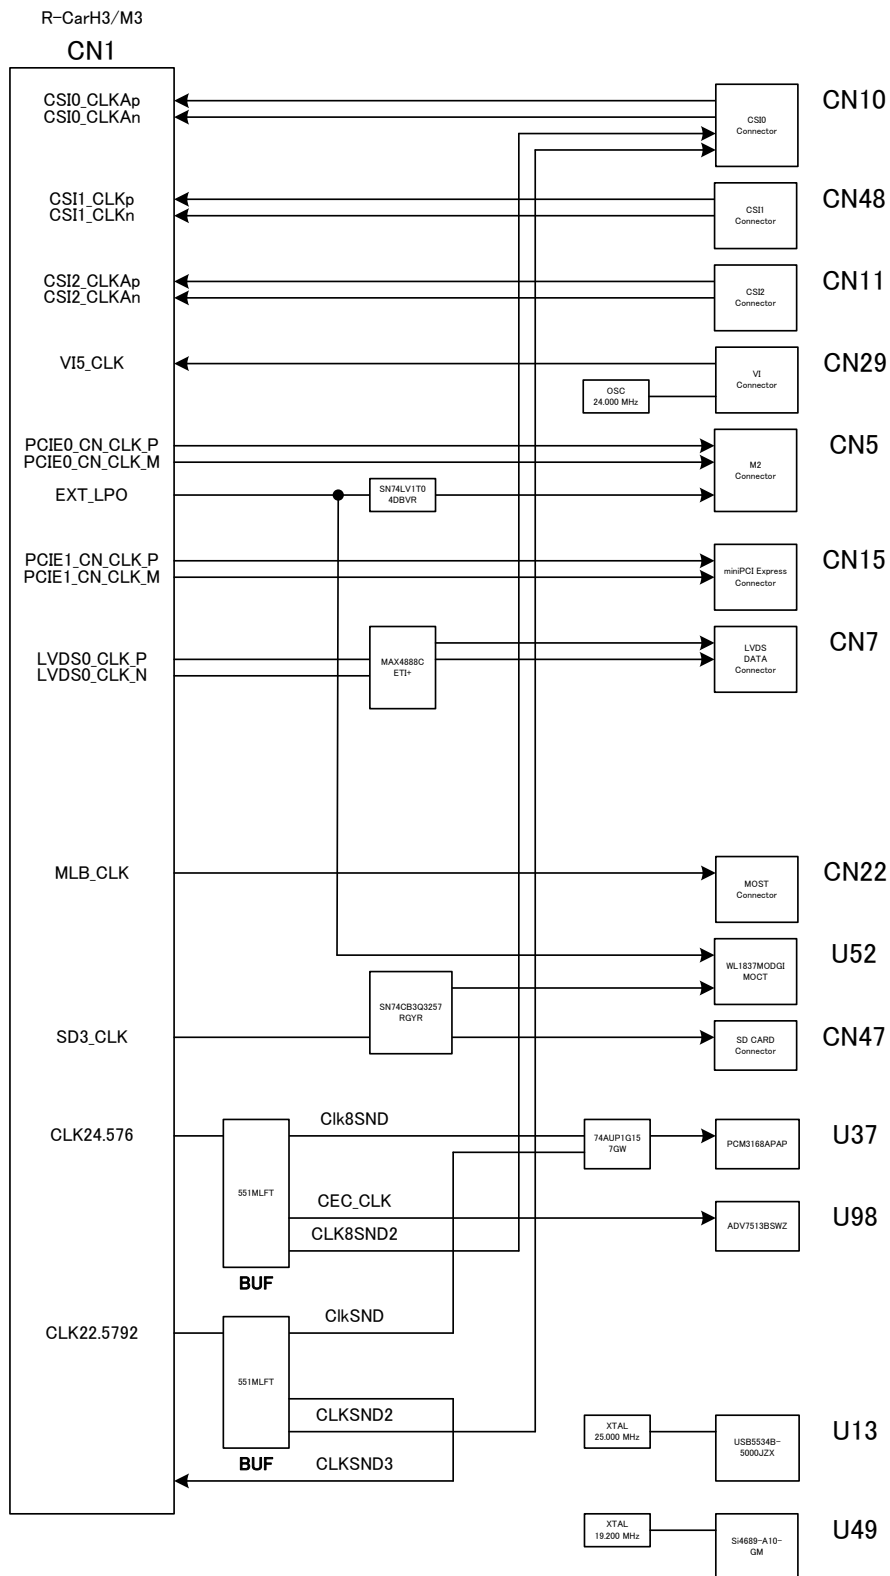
R-CarH3/M3
CN1

CSI0_CLKAp
CSI0_CLKAn
CSI0 Connector
CN10

CSI1_CLKp
CSI1_CLKn
CSI1 Connector
CN48

CSI2_CLKAp
CSI2_CLKAn
CSI2 Connector
CN11

VI5_CLK
VI Connector
CN29
OSC 24.000 MHz

PCIE0_CN_CLK_P
PCIE0_CN_CLK_M
M2 Connector
CN5
EXT_LPO
SN74LV1T0 4DBVR

PCIE1_CN_CLK_P
PCIE1_CN_CLK_M
miniPCI Express Connector
CN15

LVDS0_CLK_P
LVDS0_CLK_N
MAX4888C ETI+
LVDS DATA Connector
CN7

MLB_CLK
MOST Connector
CN22

WL1837MODGI MOCT
U52

SN74CB3Q3257 RGYR
SD3_CLK
SD CARD Connector
CN47

CLK24.576
Clk8SND
74AUP1G15 7GW
PCM3168APAP
U37
551MLFT
CEC_CLK
ADV7513BSWZ
U98
CLK8SND2
BUF

CLK22.5792
ClkSND
551MLFT
CLKSND2
XTAL 25.000 MHz
USB5534B-5000JZX
U13
BUF
CLKSND3

XTAL 19.200 MHz
Si4689-A10-GM
U49